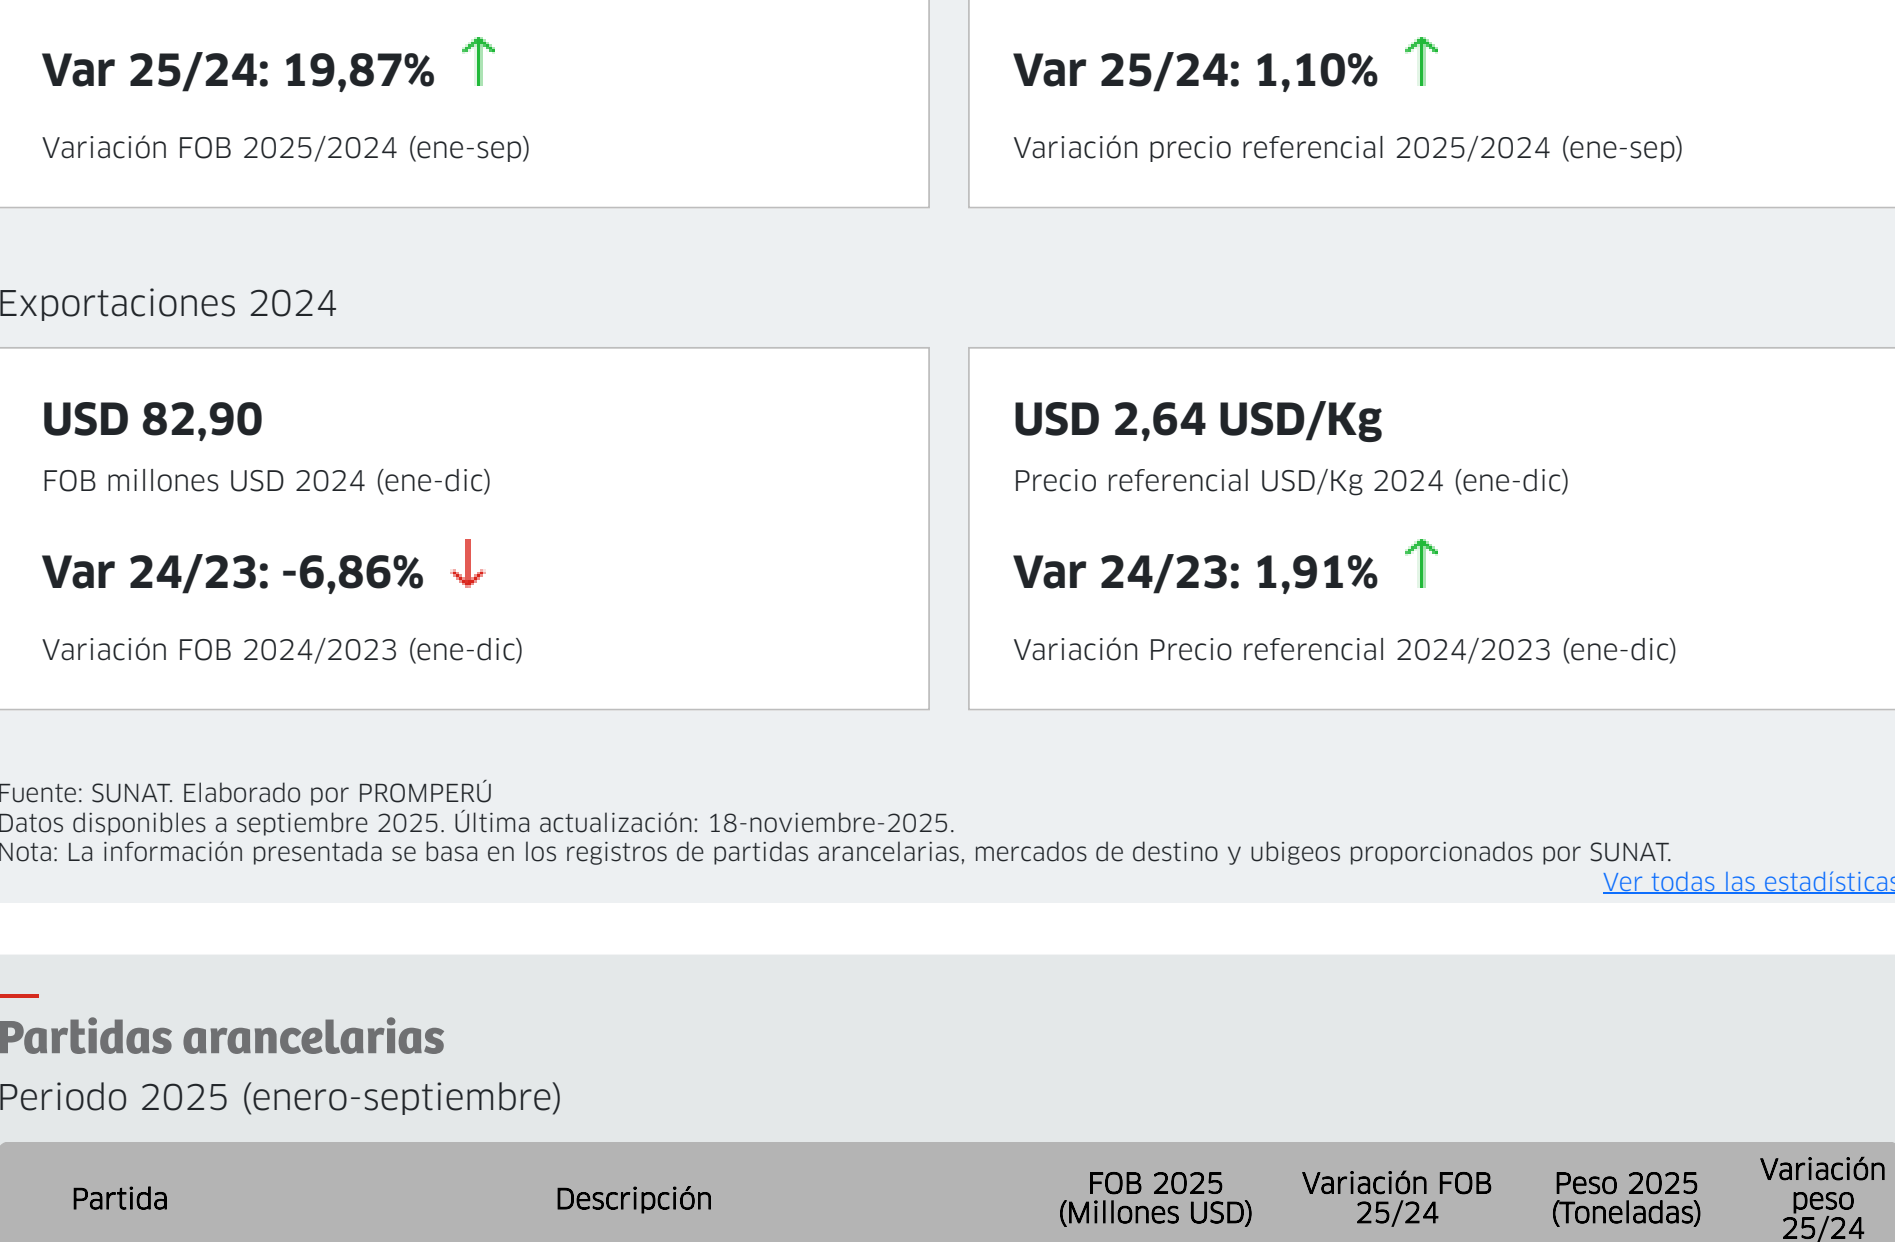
Var 25/24: 19,87%

Variación FOB 2025/2024 (ene-sep)

Var 25/24: 1,10%

Variación precio referencial 2025/2024 (ene-sep)

Exportaciones 2024

USD 82,90

FOB millones USD 2024 (ene-dic)

Var 24/23: -6,86%

Variación FOB 2024/2023 (ene-dic)

USD 2,64 USD/Kg

Precio referencial USD/Kg 2024 (ene-dic)

Var 24/23: 1,91%

Variación Precio referencial 2024/2023 (ene-dic)

Fuente: SUNAT. Elaborado por PROMPERÚ
Datos disponibles a septiembre 2025. Última actualización: 18-noviembre-2025.
Nota: La información presentada se basa en los registros de partidas arancelarias, mercados de destino y ubigeos proporcionados por SUNAT.

Ver todas las estadísticas

Partidas arancelarias

Periodo 2025 (enero-septiembre)

| Partida | Descripción | FOB 2025 (Millones USD) | Variación FOB 25/24 | Peso 2025 (Toneladas) | Variación peso 25/24 |
|---|---|---|---|---|---|